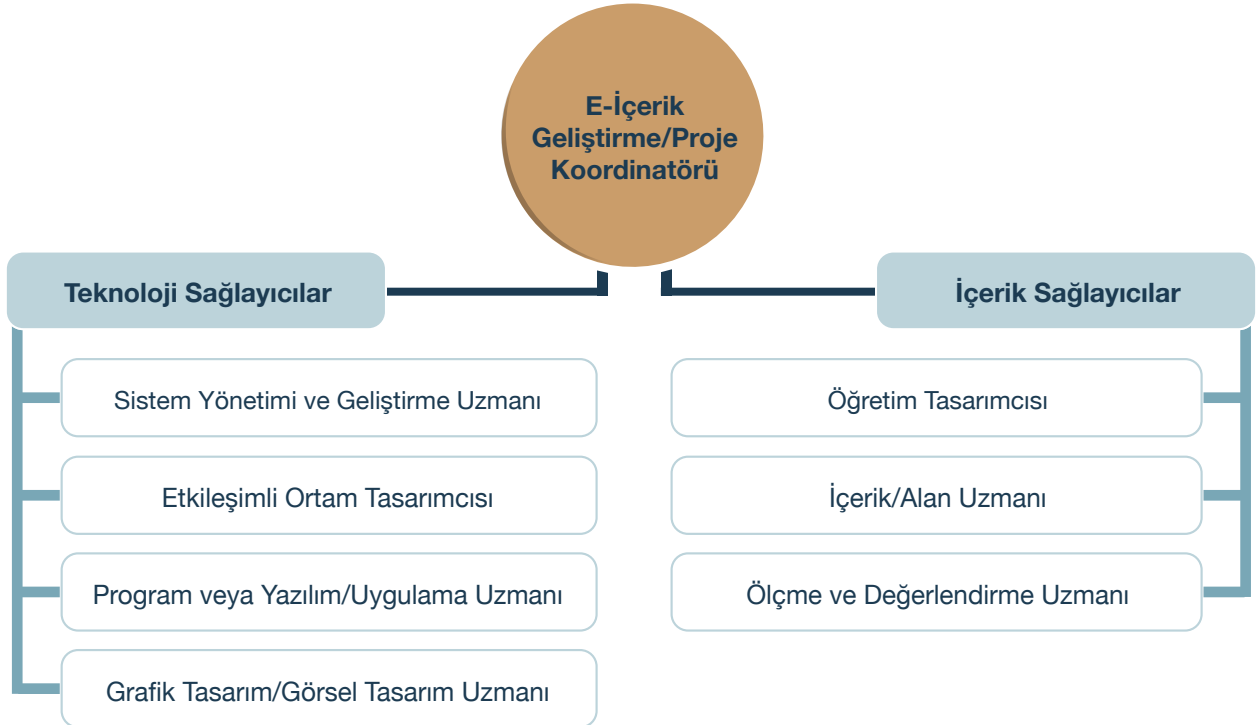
E-İçerik Geliştirme/Proje Koordinatörü

Teknoloji Sağlayıcılar

Sistem Yönetimi ve Geliştirme Uzmanı

Etkileşimli Ortam Tasarımcısı

Program veya Yazılım/Uygulama Uzmanı

Grafik Tasarım/Görsel Tasarım Uzmanı

İçerik Sağlayıcılar

Öğretim Tasarımcısı

İçerik/Alan Uzmanı

Ölçme ve Değerlendirme Uzmanı